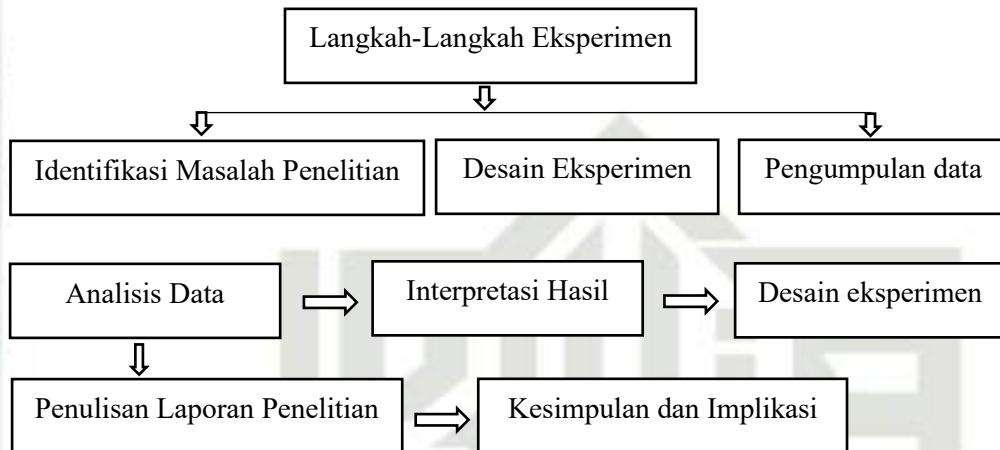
Langkah-Langkah Eksperimen

Identifikasi Masalah Penelitian

Desain Eksperimen

Pengumpulan data

Analisis Data

Interpretasi Hasil

Desain eksperimen

Penulisan Laporan Penelitian

Kesimpulan dan Implikasi